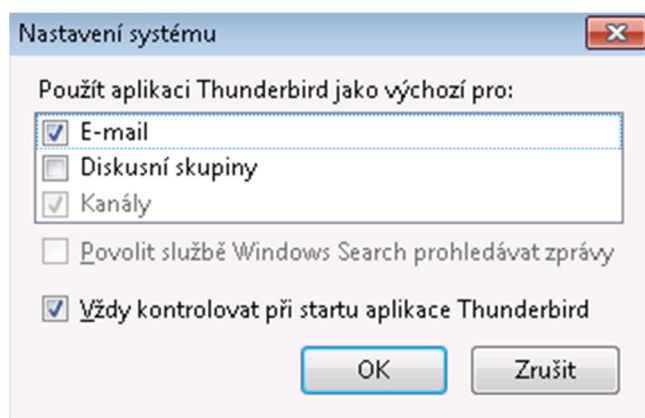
Nastavení systému

Použít aplikaci Thunderbird jako výchozí pro:

E-mail

Diskusní skupiny

Kanály

Povolit službě Windows Search prohledávat zprávy

Vždy kontrolovat při startu aplikace Thunderbird

OK

Zrušit